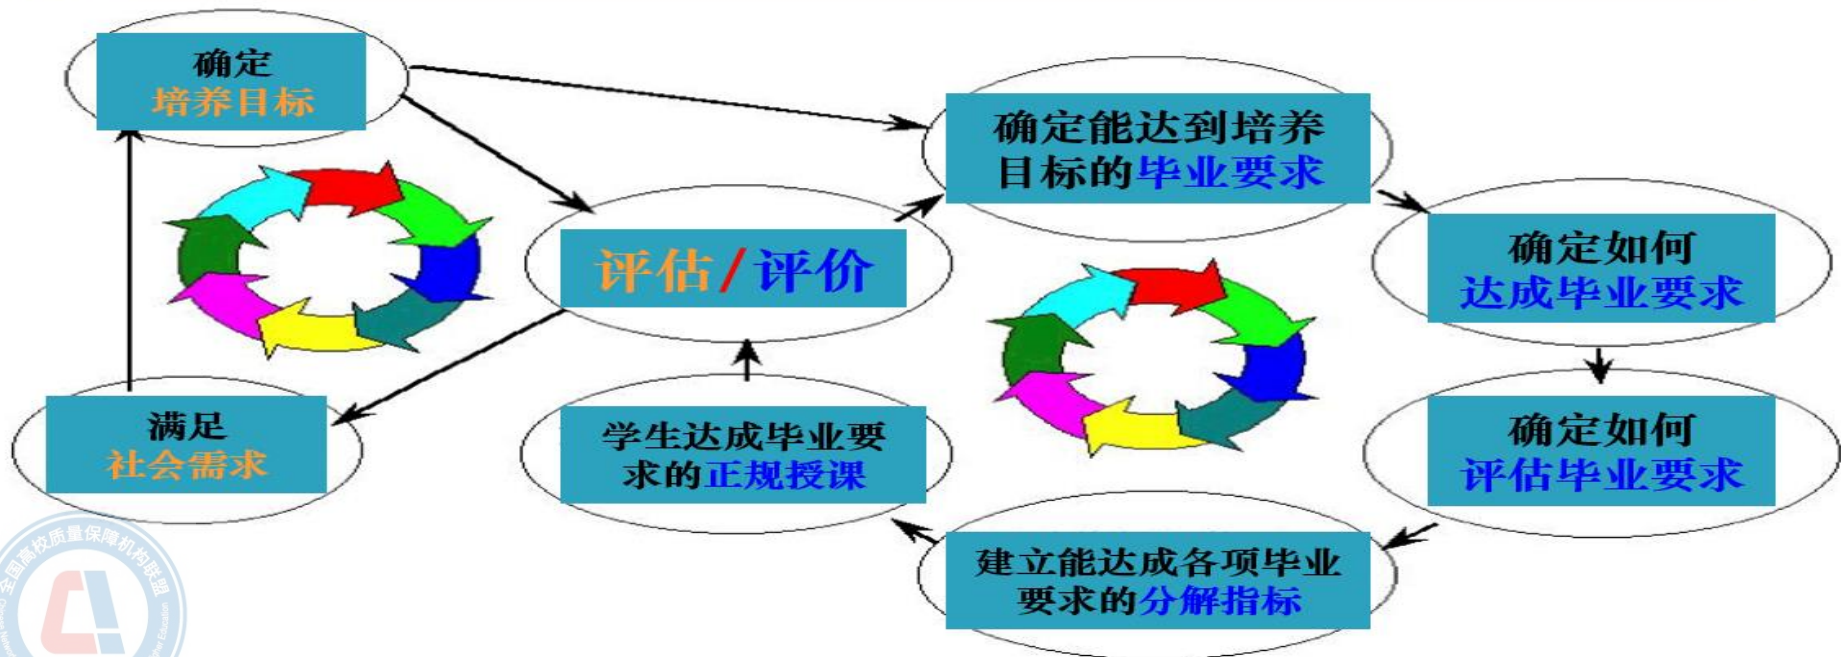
确定
培养目标

确定能达到培养目标的毕业要求

评估/评价

确定如何
达成毕业要求

满足
社会需求

学生达成毕业要求的正规授课

确定如何
评估毕业要求

建立能达成各项毕业要求的分解指标

全国高校质量保障机构联盟